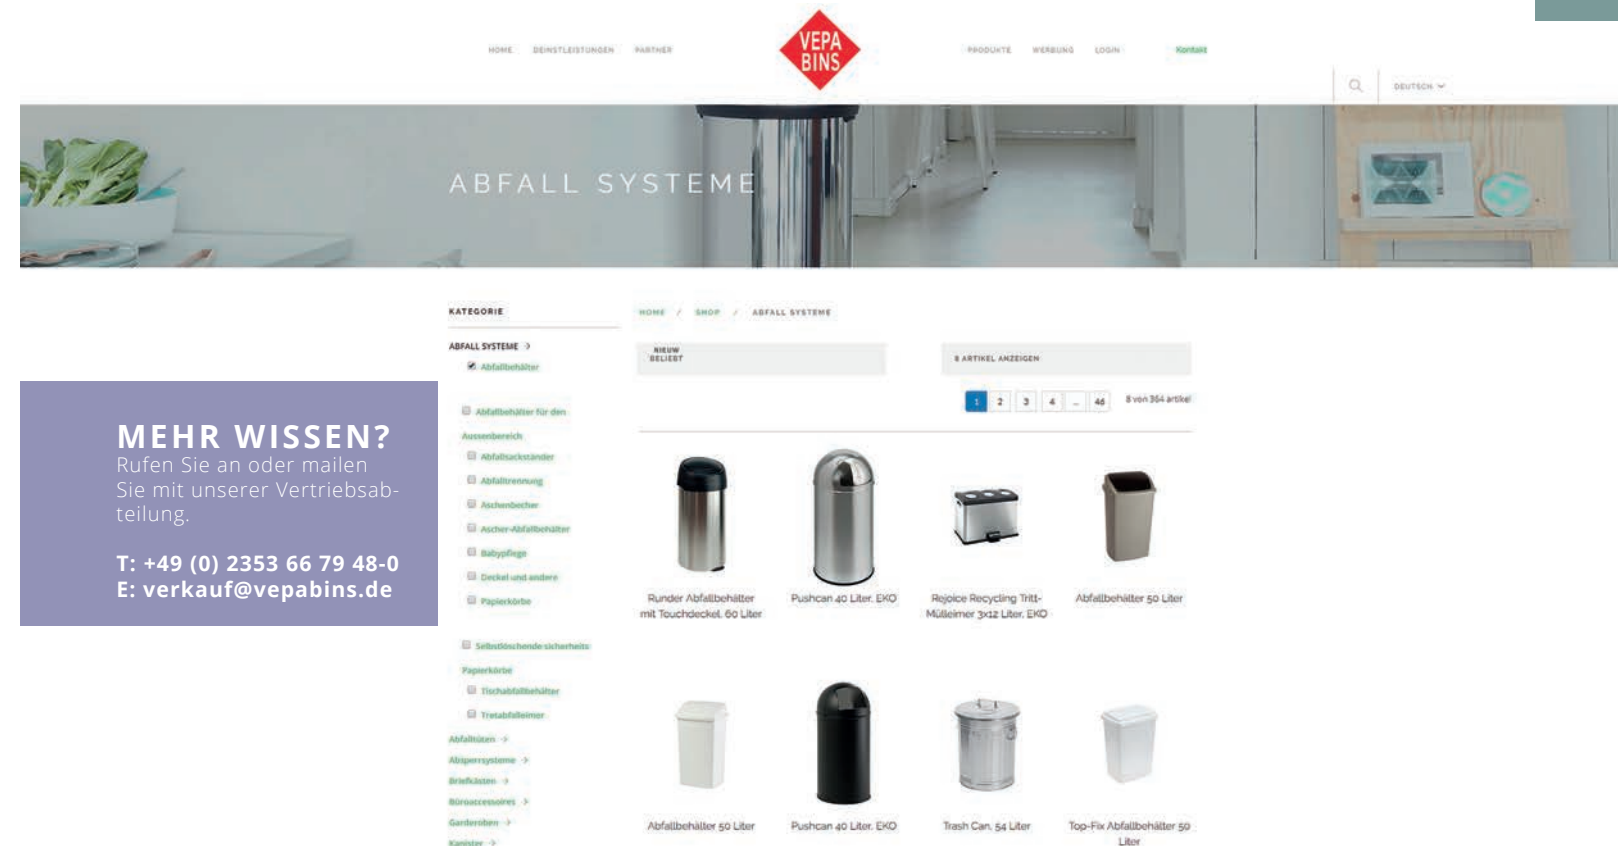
HOME DEINSTLEISTUNGEN PARTNER

VEPA BINS

PRODUKTE WERBUNG LOGIN Kontakt

DEUTSCH

ABFALL SYSTEME

KATEGORIE

ABFALL SYSTEME

Abfallbehälter

Abfallbehälter für den Aussenbereich

Abfallsackständer

Abfalltrennung

Aschenbecher

Ascher-Abfallbehälter

Babypflege

Deckel und andere

Papierkörbe

Selbstlöschende sicherheits Papierkörbe

Tischabfallbehälter

Tretabfalleimer

Abfalltüten

Absperrsysteme

Briefkästen

Büroaccessoires

Garderoben

Kanister

HOME / SHOP / ABFALL SYSTEME

NIEUW BELIEBT

8 ARTIKEL ANZEIGEN

1 2 3 4 .. 46 8 von 364 artikel

Runder Abfallbehälter mit Touchdeckel, 60 Liter

Pushcan 40 Liter, EKO

Rejoice Recycling Tritt-Mülleimer 3x12 Liter, EKO

Abfallbehälter 50 Liter

Abfallbehälter 50 Liter

Pushcan 40 Liter, EKO

Trash Can, 54 Liter

Top-Fix Abfallbehälter 50 Liter

MEHR WISSEN?
Rufen Sie an oder mailen Sie mit unserer Vertriebsabteilung.

T: +49 (0) 2353 66 79 48-0
E: verkauf@vepabins.de